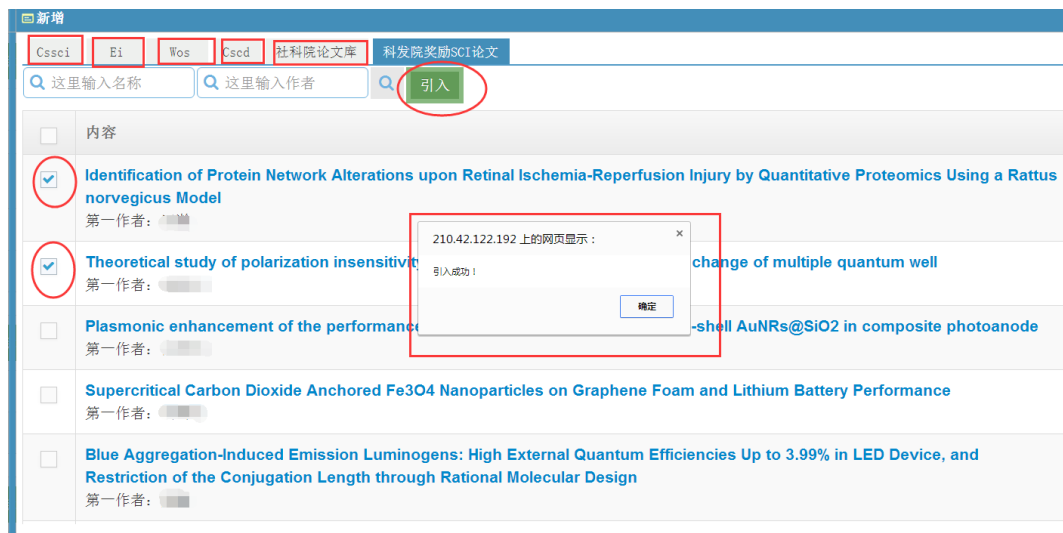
新增

Cssci Ei Wos Cscd 社科院论文库 科发院奖励SCI论文

这里输入名称 这里输入作者 引入

内容

Identification of Protein Network Alterations upon Retinal Ischemia-Reperfusion Injury by Quantitative Proteomics Using a Rattus norvegicus Model
第一作者：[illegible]

Theoretical study of polarization insensitivity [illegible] change of multiple quantum well
第一作者：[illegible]

Plasmonic enhancement of the performance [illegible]-shell AuNRs@SiO2 in composite photoanode
第一作者：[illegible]

Supercritical Carbon Dioxide Anchored Fe3O4 Nanoparticles on Graphene Foam and Lithium Battery Performance
第一作者：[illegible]

Blue Aggregation-Induced Emission Luminogens: High External Quantum Efficiencies Up to 3.99% in LED Device, and Restriction of the Conjugation Length through Rational Molecular Design
第一作者：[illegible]

210.42.122.192 上的网页显示：
引入成功！
确定